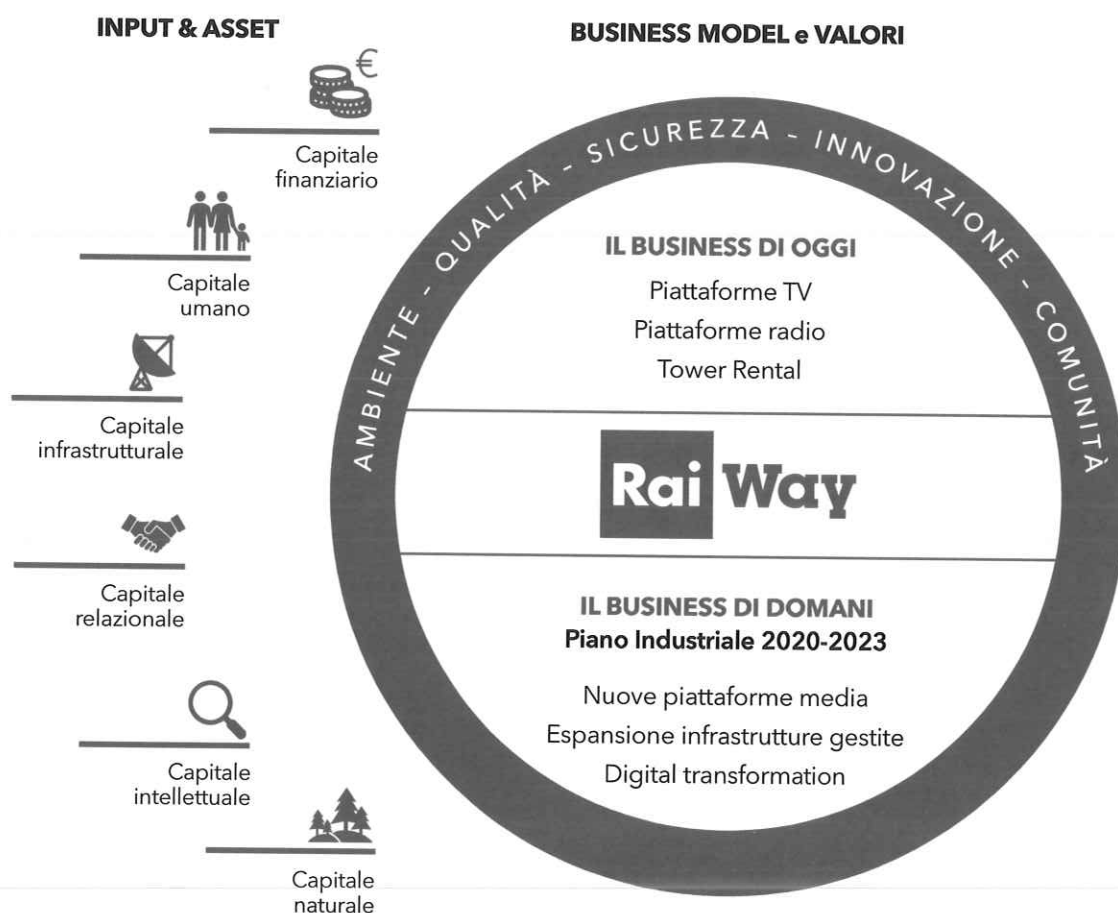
INPUT & ASSET

BUSINESS MODEL e VALORI

€

Capitale finanziario

Capitale umano

Capitale infrastrutturale

Capitale relazionale

Capitale intellettuale

Capitale naturale

AMBIENTE - QUALITÀ - SICUREZZA - INNOVAZIONE - COMUNITÀ

IL BUSINESS DI OGGI

Piattaforme TV

Piattaforme radio

Tower Rental

Rai Way

IL BUSINESS DI DOMANI

Piano Industriale 2020-2023

Nuove piattaforme media

Espansione infrastrutture gestite

Digital transformation